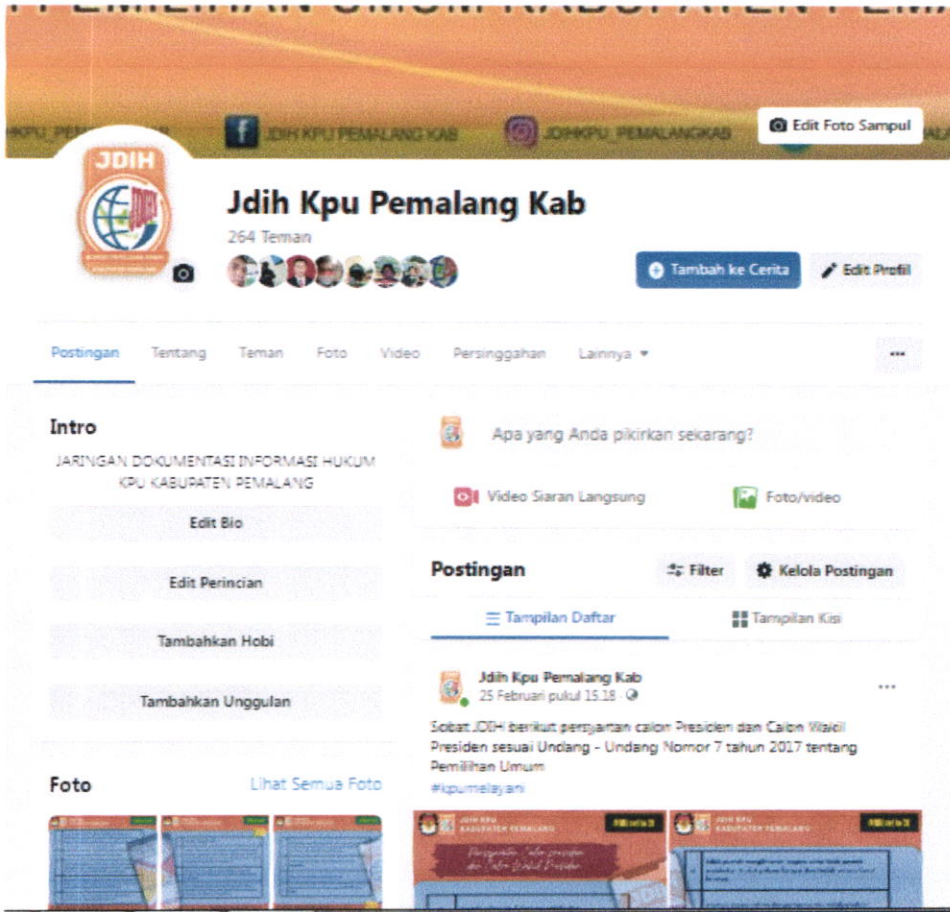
PEMILIHAN UMUM KABUPATEN PEMA

JDIH KPU PEMALANG KAB

JDIHKPU_PEMALANGKAB

Edit Foto Sampul

JDIH

Jdih Kpu Pemalang Kab

264 Teman

Tambah ke Cerita

Edit Profil

Postingan Tentang Teman Foto Video Persinggahan Lainnya

...

Intro

JARINGAN DOKUMENTASI INFORMASI HUKUM KPU KABUPATEN PEMALANG

Edit Bio

Edit Perincian

Tambahkan Hobi

Tambahkan Unggulan

Foto

Lihat Semua Foto

Apa yang Anda pikirkan sekarang?

Video Siaran Langsung

Foto/video

Postingan

Filter

Kelola Postingan

Tampilan Daftar

Tampilan Kisi

Jdih Kpu Pemalang Kab

25 Februari pukul 15.18 ·

...

Sobat JDIH berikut persyaratan calon Presiden dan Calon Wakil Presiden sesuai Undang - Undang Nomor 7 tahun 2017 tentang Pemilihan Umum

#kpumelayani

JDIH KPU KABUPATEN PEMALANG

Persyaratan Calon presiden dan Calon Wakil Presiden

JDIH KPU KABUPATEN PEMALANG